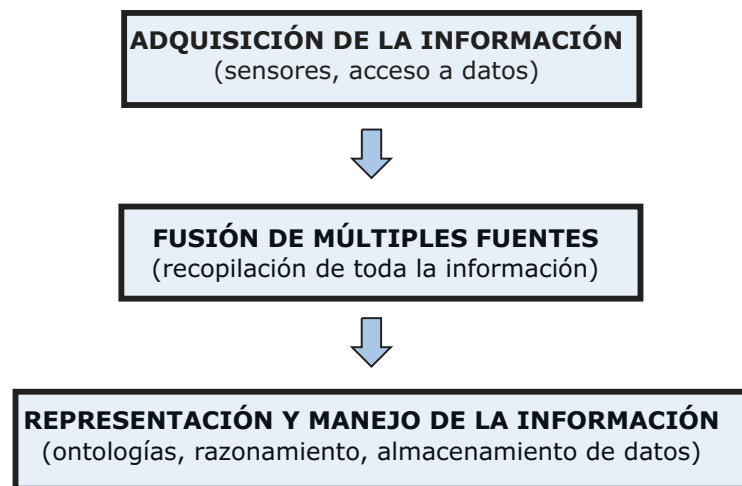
ADQUISICIÓN DE LA INFORMACIÓN
(sensores, acceso a datos)

FUSIÓN DE MÚLTIPLES FUENTES
(recopilación de toda la información)

REPRESENTACIÓN Y MANEJO DE LA INFORMACIÓN
(ontologías, razonamiento, almacenamiento de datos)